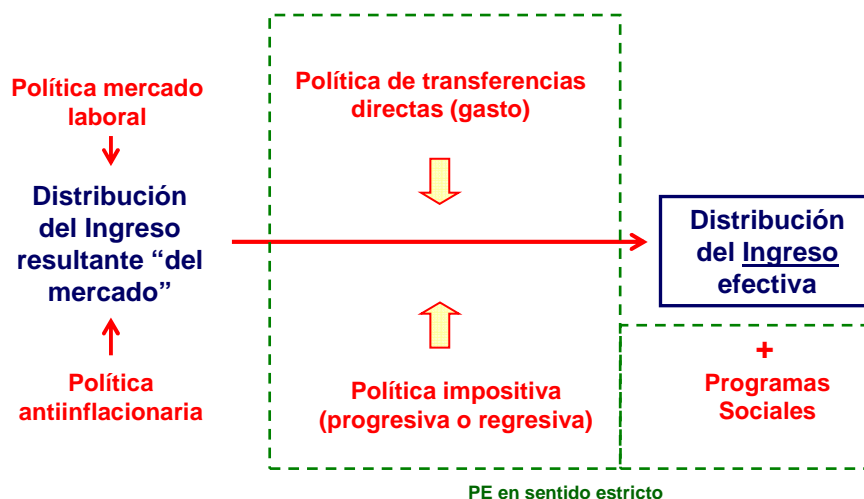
Política mercado laboral

Distribución del Ingreso resultante “del mercado”

Política antiinflacionaria

Política de transferencias directas (gasto)

Política impositiva (progresiva o regresiva)

Distribución del Ingreso efectiva

+
Programas Sociales

PE en sentido estricto